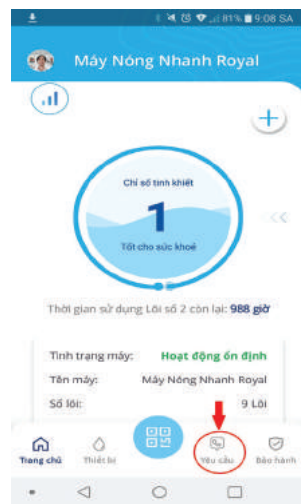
81% 9:08 SA

Máy Nóng Nhanh Royal

Chỉ số tinh khiết

1

Tốt cho sức khoẻ

Thời gian sử dụng Lõi số 2 còn lại: 988 giờ

| | |
|---|---|
| Tình trạng máy: | Hoạt động ổn định |
| Tên máy: | Máy Nóng Nhanh Royal |
| Số lõi: | 9 Lõi |

Trang chủ
Thiết bị
Yêu cầu
Bảo hành